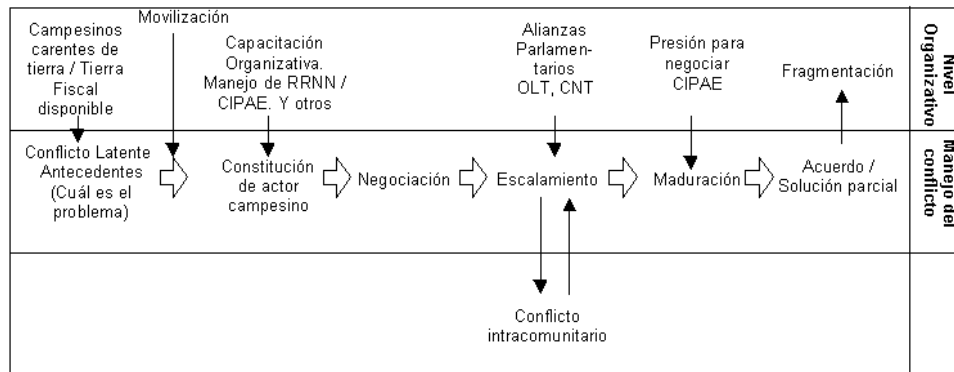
Campesinos carentes de tierra / Tierra Fiscal disponible

Movilización

Capacitación Organizativa. Manejo de RRNN / CIPAE. Y otros

Alianzas Parlamentarios OLT, CNT

Presión para negociar CIPAE

Fragmentación

Nivel Organizativo

Conflicto Latente Antecedentes (Cuál es el problema)

Constitución de actor campesino

Negociación

Escalamiento

Maduración

Acuerdo / Solución parcial

Manejo del conflicto

Conflicto intracomunitario